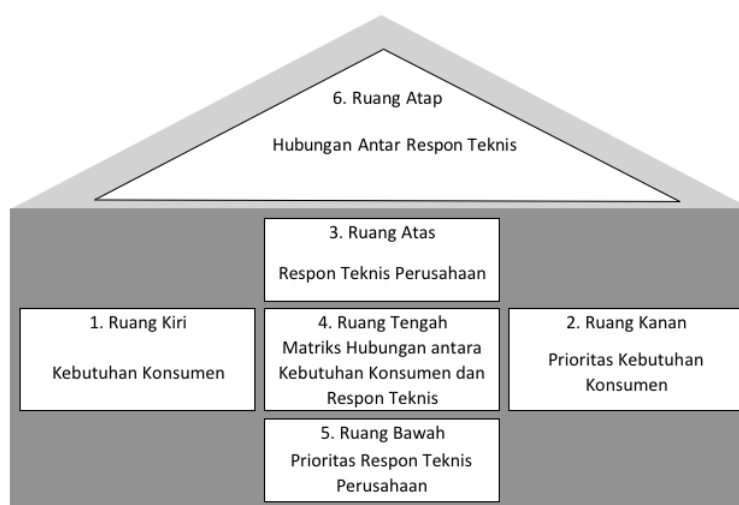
6. Ruang Atap

Hubungan Antar Respon Teknis

3. Ruang Atas

Respon Teknis Perusahaan

1. Ruang Kiri

Kebutuhan Konsumen

4. Ruang Tengah
Matriks Hubungan antara Kebutuhan Konsumen dan Respon Teknis

2. Ruang Kanan

Prioritas Kebutuhan Konsumen

5. Ruang Bawah
Prioritas Respon Teknis Perusahaan